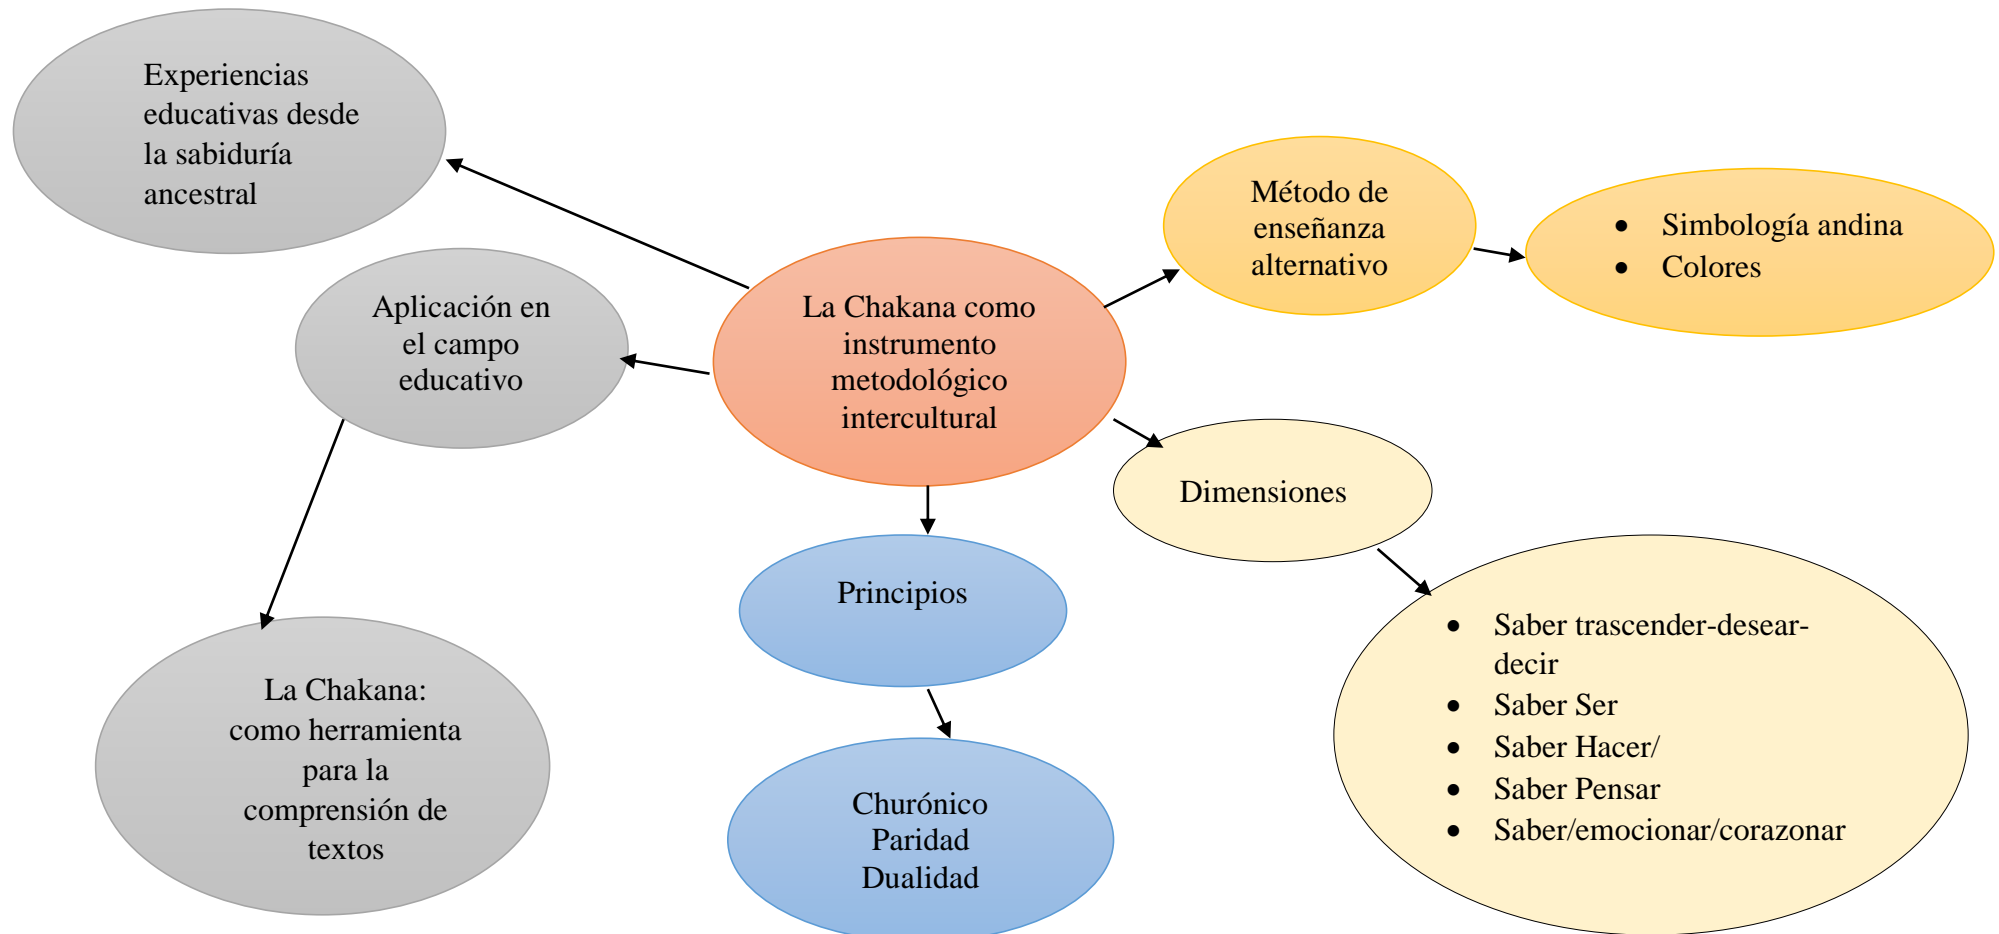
La Chakana como instrumento metodológico intercultural

Experiencias educativas desde la sabiduría ancestral

Aplicación en el campo educativo

La Chakana: como herramienta para la comprensión de textos

Principios

Churónico
Paridad
Dualidad

Método de enseñanza alternativo

- Simbología andina
- Colores

Dimensiones

- Saber trascender-desear-decir
- Saber Ser
- Saber Hacer/
- Saber Pensar
- Saber/emocionar/corazonar